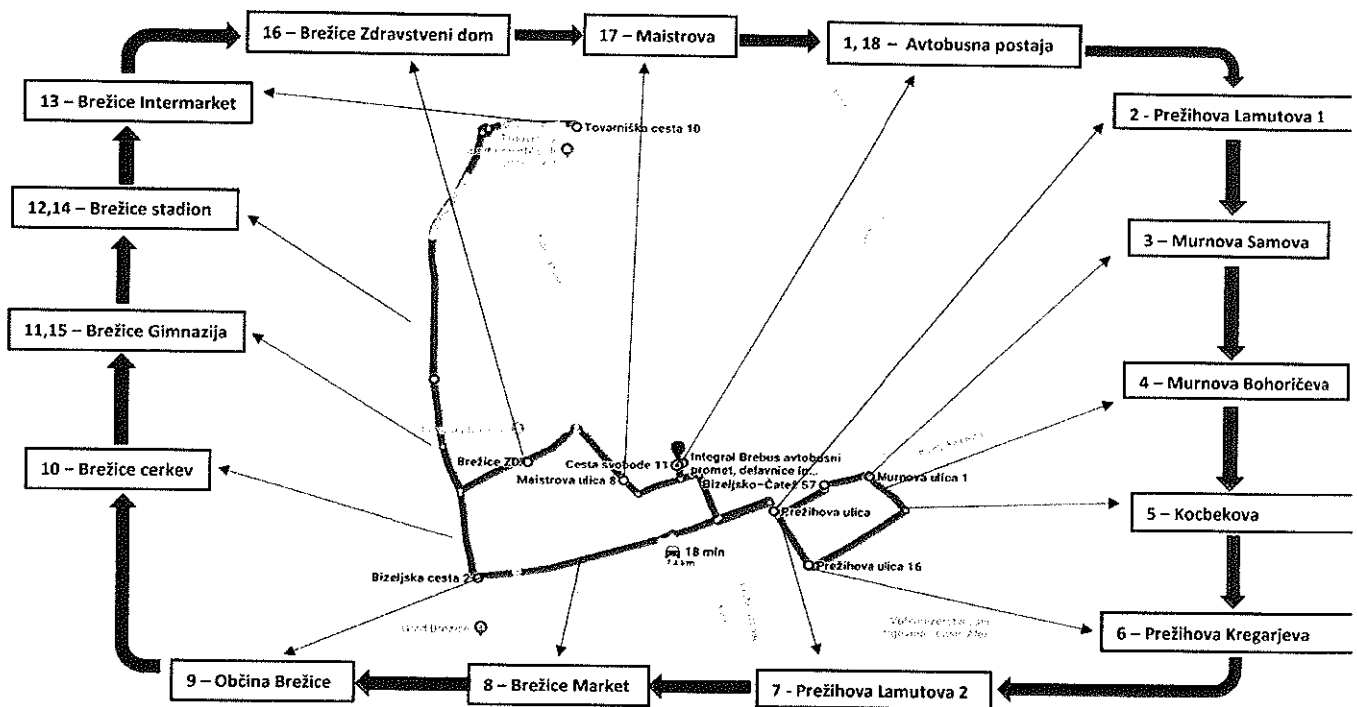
16 – Brežice Zdravstveni dom

17 – Maistrova

1, 18 – Avtobusna postaja

13 – Brežice Intermarket

2 - Prežihova Lamutova 1

12,14 – Brežice stadion

3 – Murnova Samova

11,15 – Brežice Gimnazija

4 – Murnova Bohoričeva

10 – Brežice cerkev

5 – Kocbekova

6 – Prežihova Kregarjeva

9 – Občina Brežice

8 – Brežice Market

7 - Prežihova Lamutova 2

Tovarniška cesta 10

Brežice ZD

Cesta svobode 11

Integral Brebus avtobusni promet, delavnice in...

Maistrova ulica 8

Bizeljsko-Čatež 57

Murnova ulica 1

Prežihova ulica

Prežihova ulica 16

18 min

Bizeljska cesta 2

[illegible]